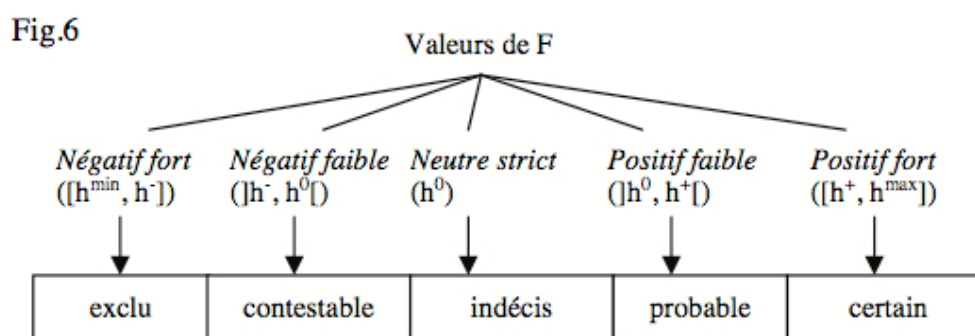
Fig.6

Valeurs de F

*Négatif fort* ([$h^{min}$, $h^{-}$]) *Négatif faible* (]$h^{-}$, $h^{0}$[) *Neutre strict* ($h^{0}$) *Positif faible* (]$h^{0}$, $h^{+}$[) *Positif fort* ([$h^{+}$, $h^{max}$])

| exclu | contestable | indécis | probable | certain |
|---|---|---|---|---|